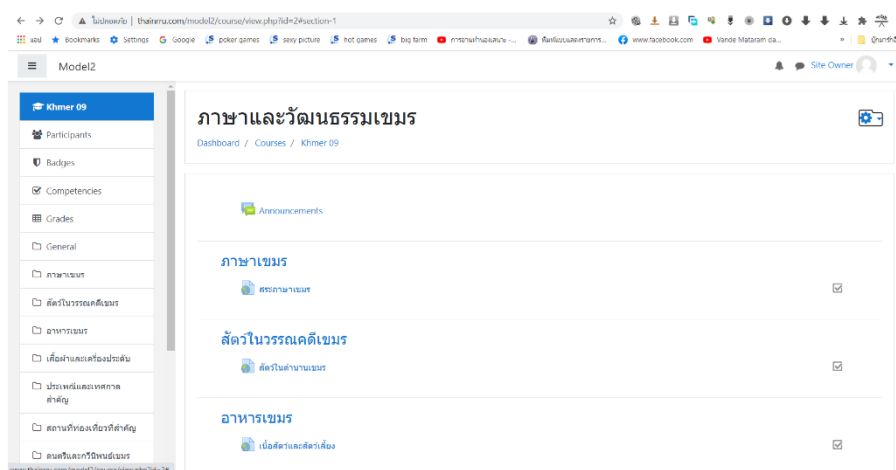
ไม่ปลอดภัย | thainrru.com/model2/course/view.php?id=2#section-1

แอป Bookmarks Settings Google poker games sexy picture hot games big farm การถามคำบอกเล่า -... ต้นเทียนและเสาการ... www.facebook.com Vande Mataram da... » บุ๊กมาร์กอื่นๆ

Model2

Site Owner

Khmer 09
Participants
Badges
Competencies
Grades
General
ภาษาเขมร
สัตว์ในวรรณคดีเขมร
อาหารเขมร
เสื้อผ้าและเครื่องประดับ
ประเพณีและเทศกาลสำคัญ
สถานที่ท่องเที่ยวที่สำคัญ
ดนตรีและกวีนิพนธ์เขมร

ภาษาและวัฒนธรรมเขมร

Dashboard / Courses / Khmer 09

Announcements

ภาษาเขมร
สระภาษาเขมร

สัตว์ในวรรณคดีเขมร
สัตว์ในตำนานเขมร

อาหารเขมร
เนื้อสัตว์และสัตว์เลี้ยง

www.thainrru.com/model2/course/view.php?id=2#